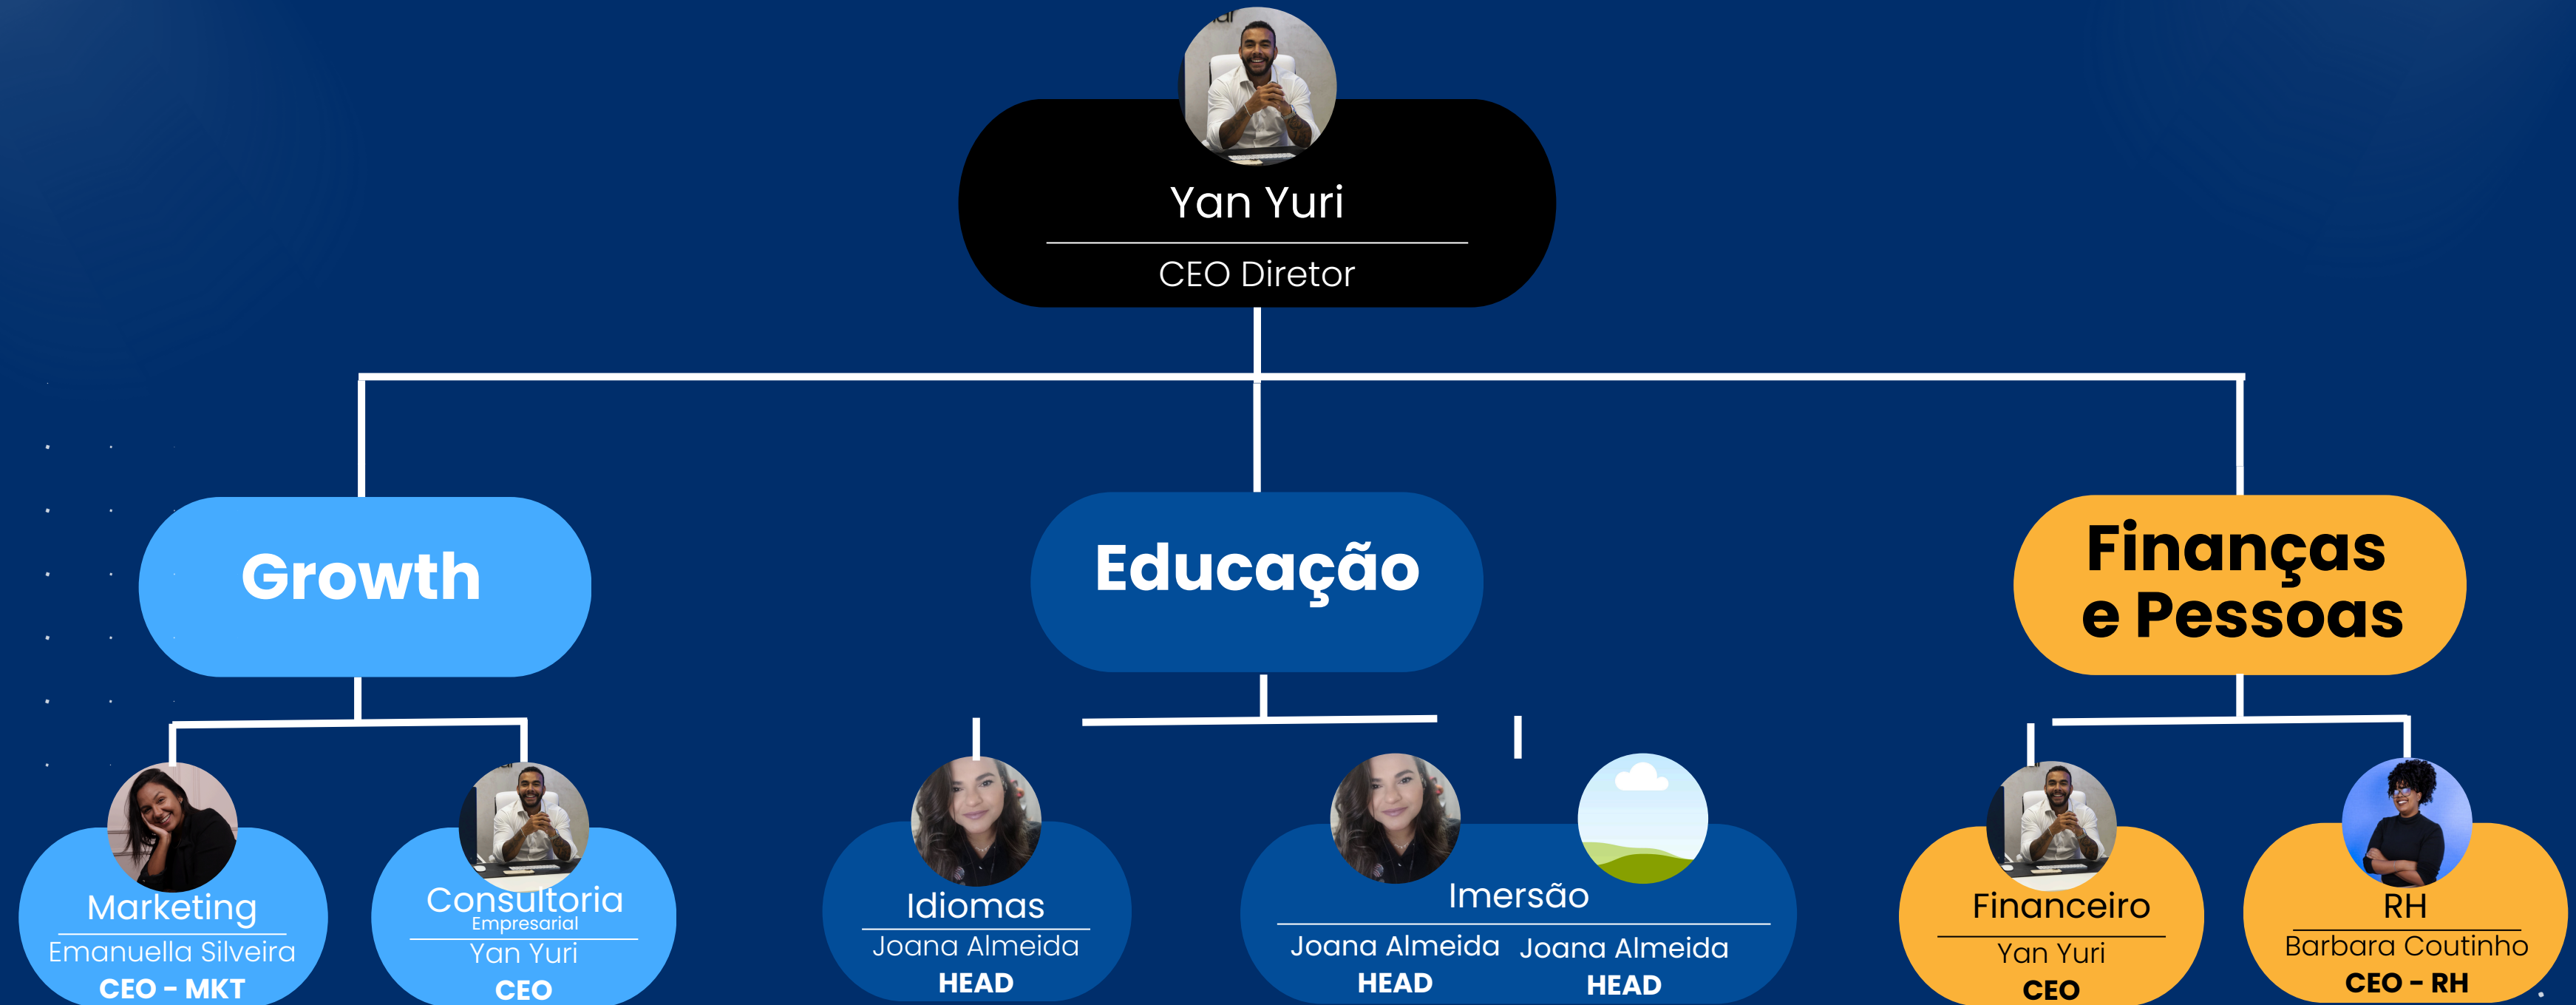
Yan Yuri

CEO Diretor

Growth

Educação

Finanças e Pessoas

Marketing
Emanuella Silveira
CEO - MKT

Consultoria
Empresarial
Yan Yuri
CEO

Idiomas
Joana Almeida
HEAD

Imersão
Joana Almeida
HEAD
Joana Almeida
HEAD

Financeiro
Yan Yuri
CEO

RH
Barbara Coutinho
CEO - RH